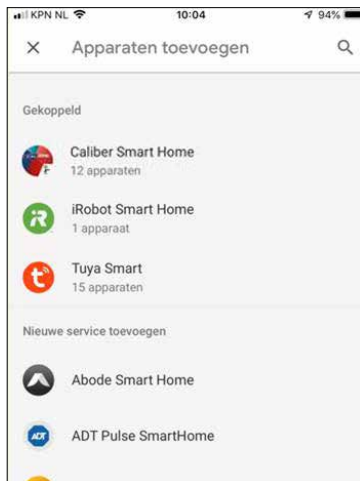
KPN NL 10:04 94%

Apparaten toevoegen

Gekoppeld

Caliber Smart Home
12 apparaten

iRobot Smart Home
1 apparaat

Tuya Smart
15 apparaten

Nieuwe service toevoegen

Abode Smart Home

ADT ADT Pulse SmartHome